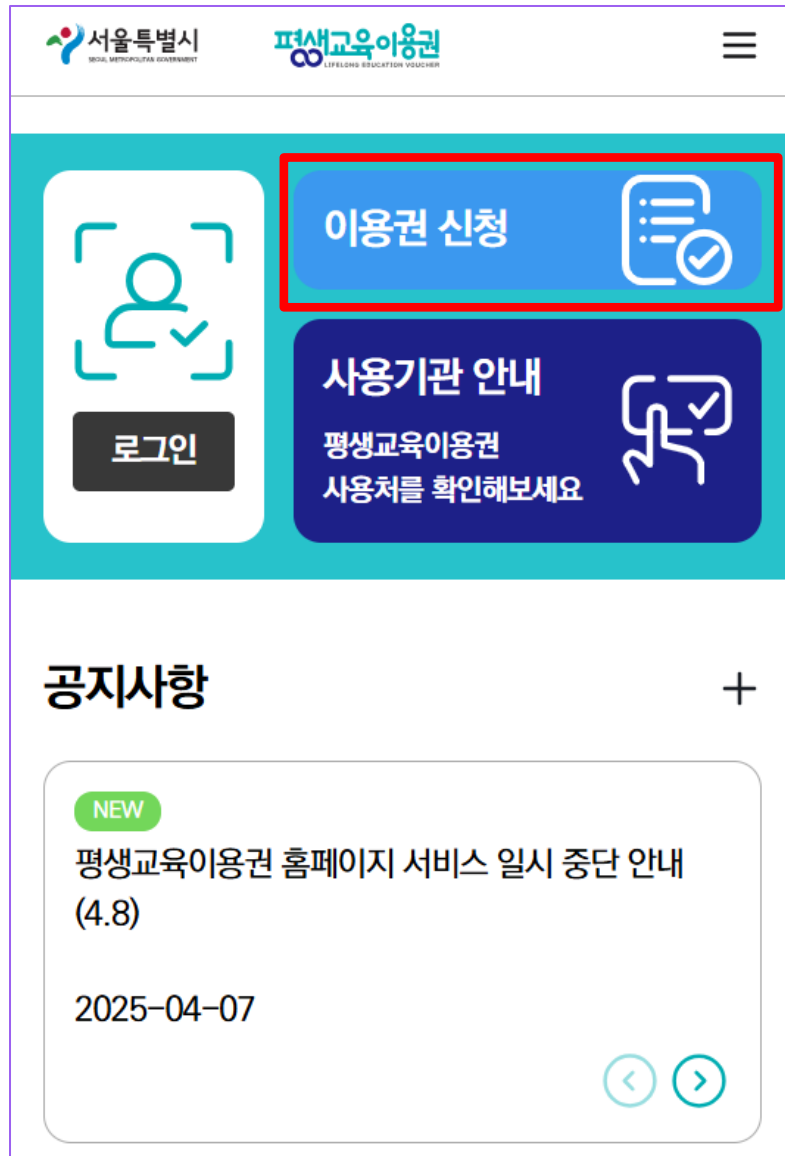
서울특별시
SEOUL METROPOLITAN GOVERNMENT

평생교육이용권
LIFELONG EDUCATION VOUCHER

로그인

이용권 신청

사용기관 안내

평생교육이용권 사용처를 확인해보세요

공지사항

+

NEW

평생교육이용권 홈페이지 서비스 일시 중단 안내 (4.8)

2025-04-07